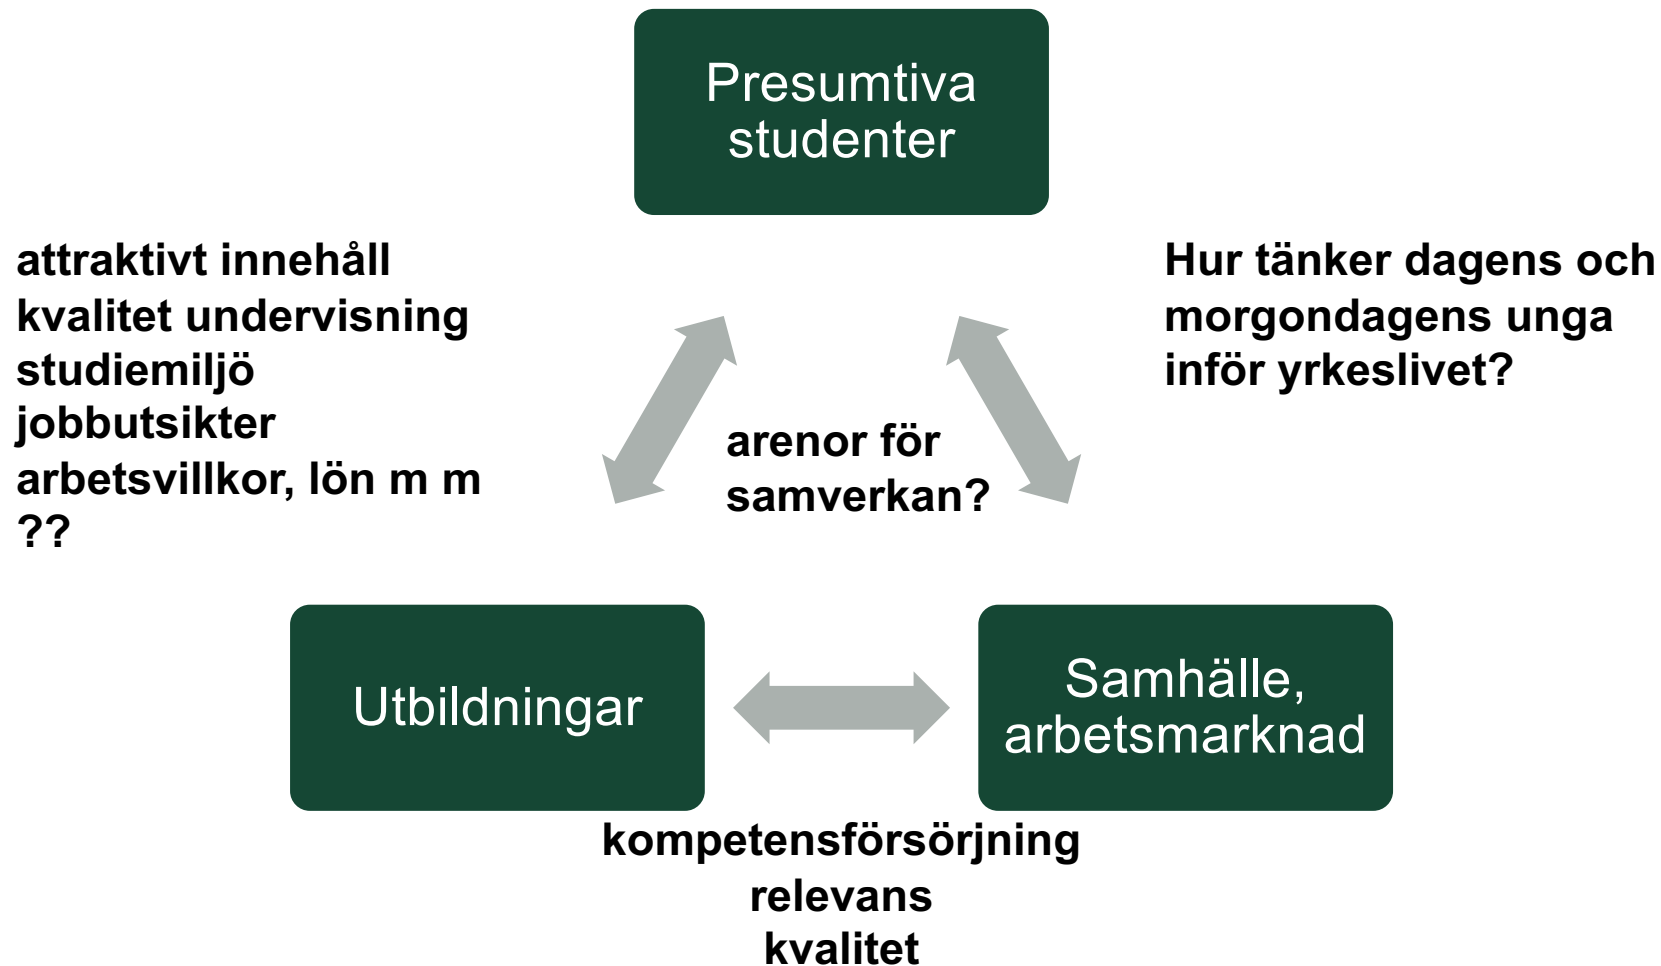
Presumtiva studenter

attraktivt innehåll
kvalitet undervisning
studiemiljö
jobbutsikter
arbetsvillkor, lön m m
??

Hur tänker dagens och morgondagens unga inför yrkeslivet?

arenor för samverkan?

Utbildningar

Samhälle, arbetsmarknad

kompetensförsörjning
relevans
kvalitet